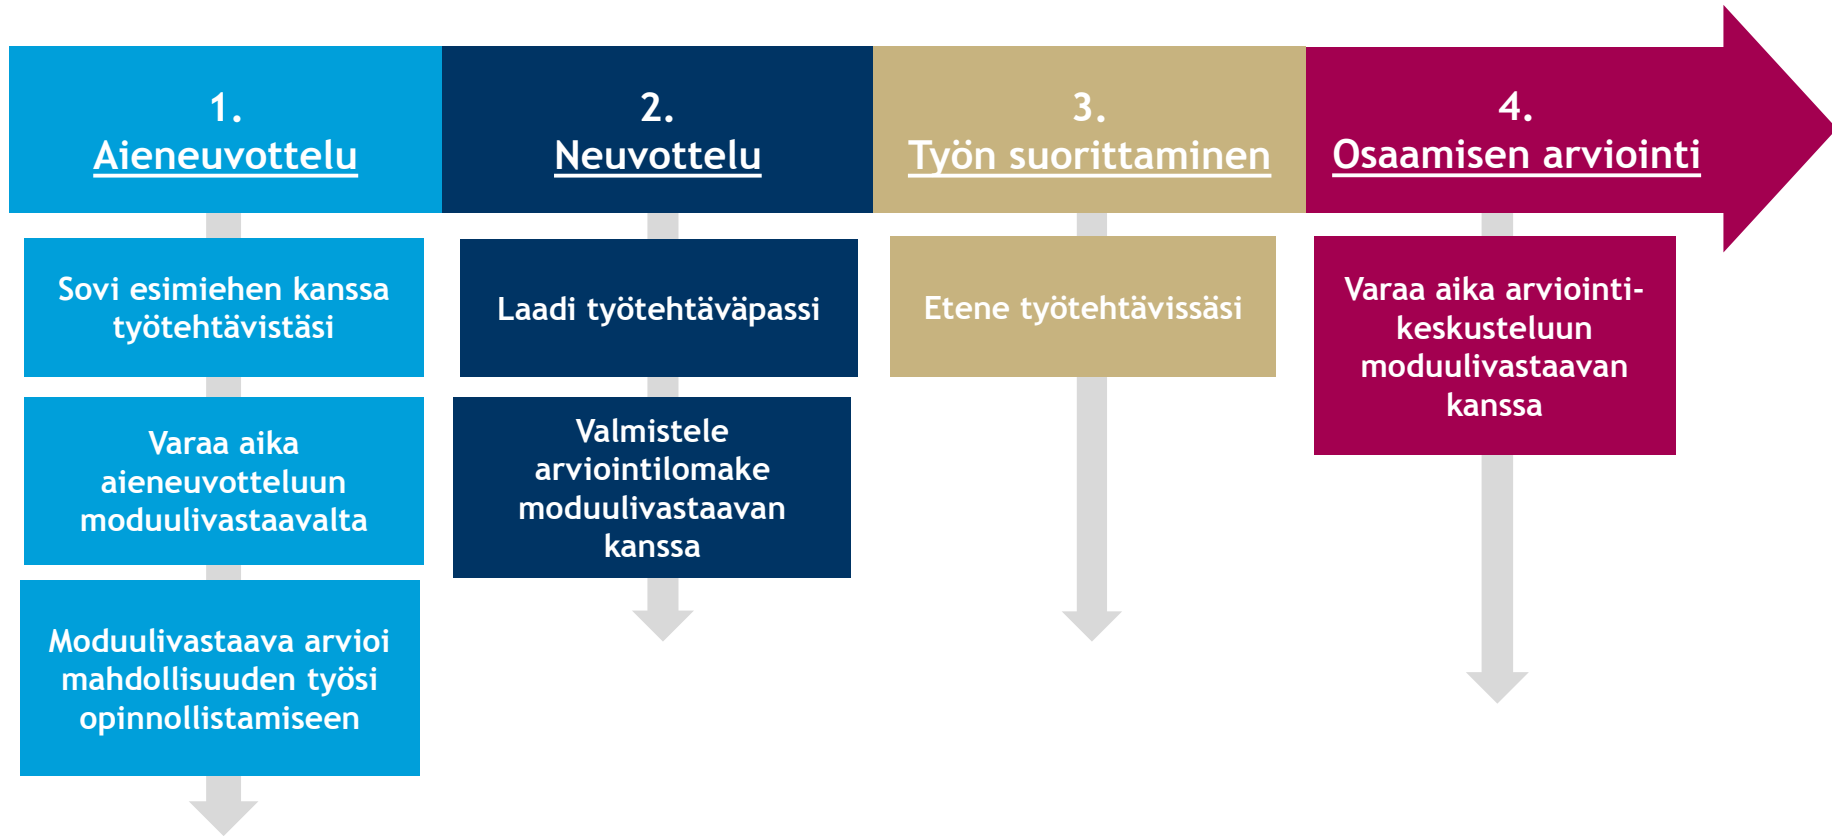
1.
Aieneuvottelu

Sovi esimiehen kanssa työtehtävistäsi

Varaa aika aieneuvotteluun moduulivastaavalta

Moduulivastaava arvioi mahdollisuuden työsi opinnollistamiseen

2.
Neuvottelu

Laadi työtehtäväpassi

Valmistele arviointilomake moduulivastaavan kanssa

3.
Työn suorittaminen

Etene työtehtävissäsi

4.
Osaamisen arviointi

Varaa aika arviointikeskusteluun moduulivastaavan kanssa